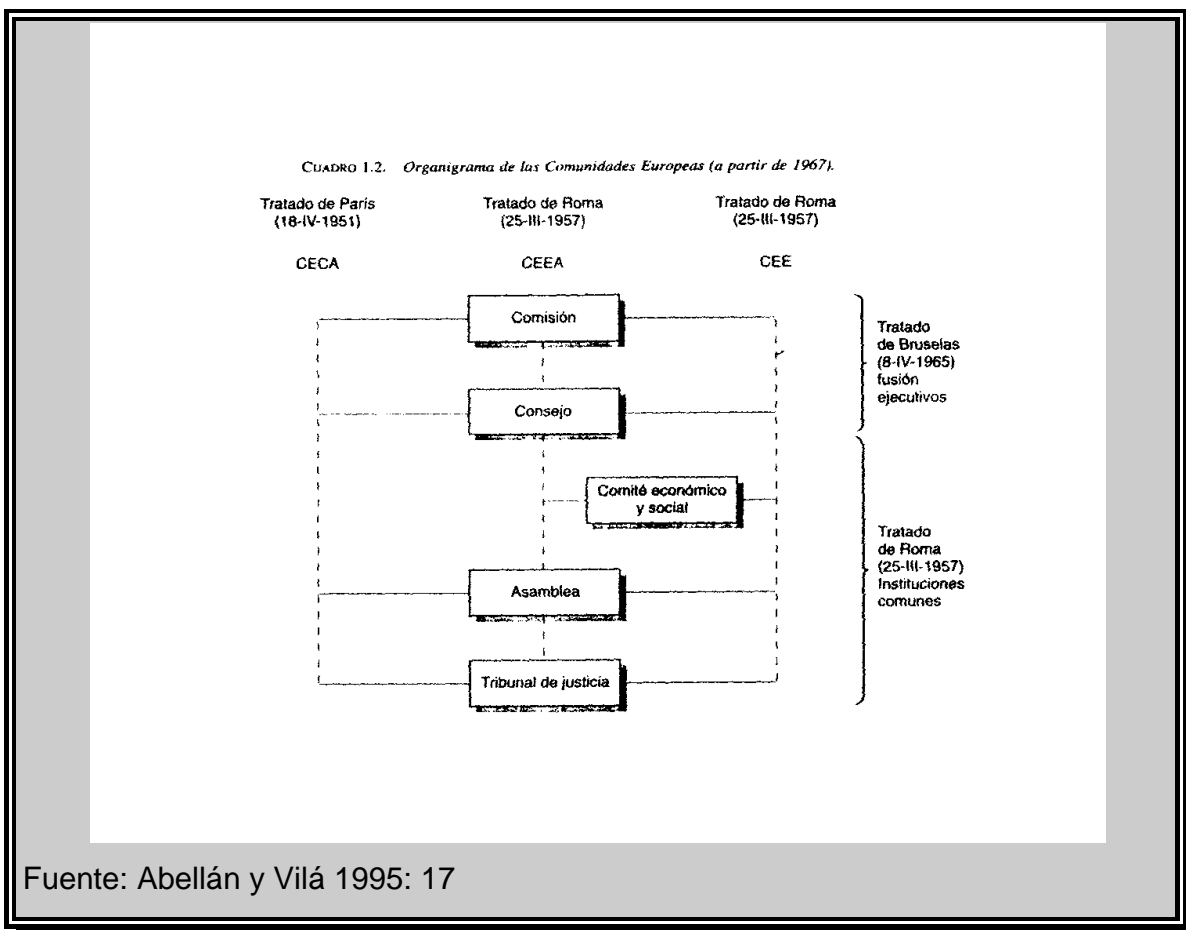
CUADRO 1.2. Organigrama de las Comunidades Europeas (a partir de 1967).

Tratado de París (18-IV-1951)

CECA

Tratado de Roma (25-III-1957)

CEEA

Tratado de Roma (25-III-1957)

CEE

Comisión

Consejo

Comité económico y social

Asamblea

Tribunal de justicia

Tratado de Bruselas (8-IV-1965) fusión ejecutivos

Tratado de Roma (25-III-1957) Instituciones comunes

Fuente: Abellán y Vilá 1995: 17